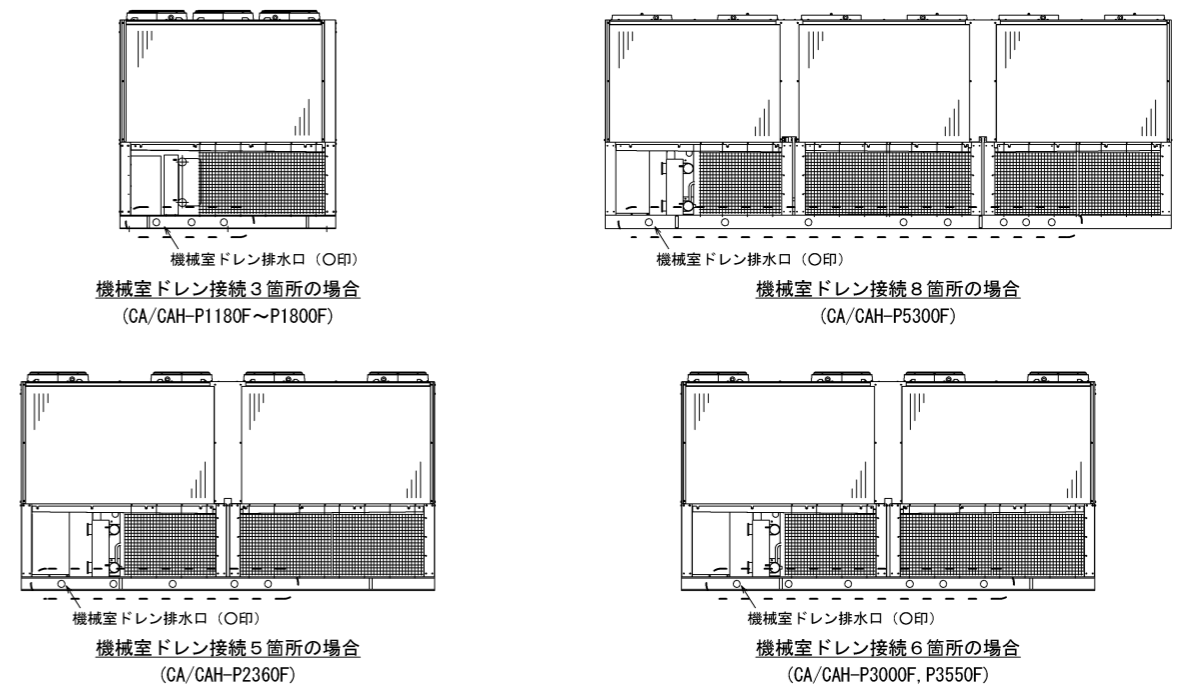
機械室ドレン排水口（○印）
機械室ドレン接続３箇所の場合
(CA/CAH-P1180F～P1800F)

機械室ドレン排水口（○印）
機械室ドレン接続８箇所の場合
(CA/CAH-P5300F)

機械室ドレン排水口（○印）
機械室ドレン接続５箇所の場合
(CA/CAH-P2360F)

機械室ドレン排水口（○印）
機械室ドレン接続６箇所の場合
(CA/CAH-P3000F, P3550F)